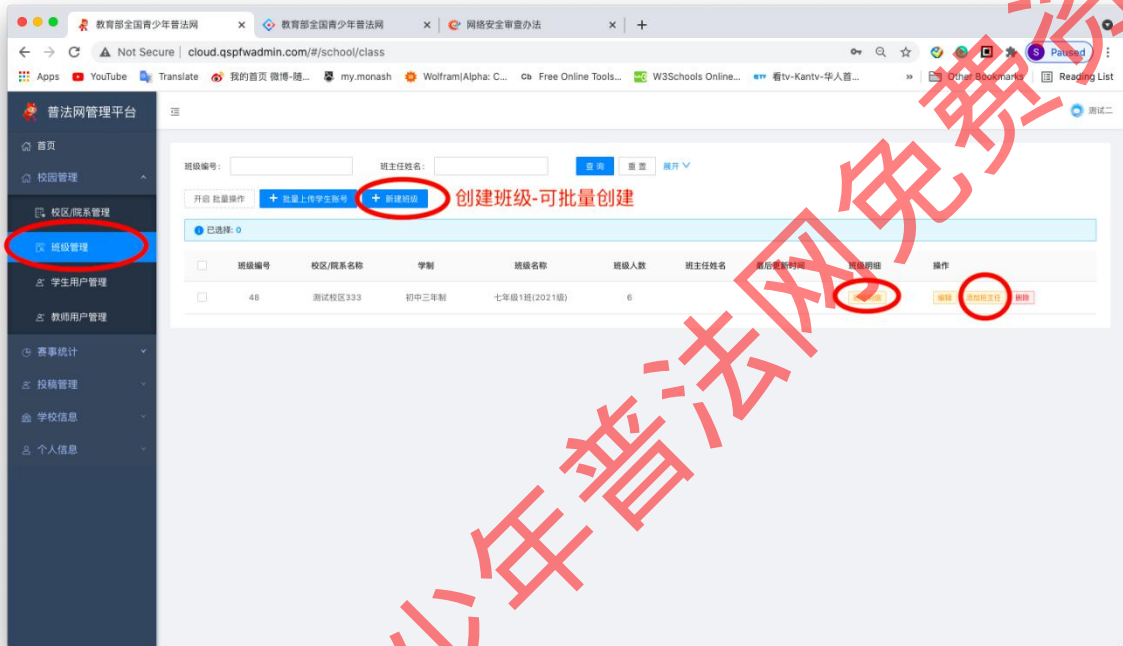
教育部全国青少年普法网 × | 教育部全国青少年普法网 × | 网络安全审查办法 × | +

Not Secure | cloud.qspfwadmin.com/#/school/class

Paused

Apps | YouTube | Translate | 我的首页 微博-随... | my.monash | Wolfram|Alpha: C... | Free Online Tools... | W3Schools Online... | 看tv-Kantv-华人首... | » | Other Bookmarks | Reading List

普法网管理平台

测试二

首页
校园管理
校区/院系管理
班级管理
学生用户管理
教师用户管理
赛事统计
投稿管理
学校信息
个人信息

班级编号： 班主任姓名： 查询 重置 展开

开启 批量操作 | 批量上传学生账号 | 新建班级

创建班级-可批量创建

已选择: 0

| | 班级编号 | 校区/院系名称 | 学制 | 班级名称 | 班级人数 | 班主任姓名 | 最后更新时间 | 班级明细 | 操作 |
|---|---|---|---|---|---|---|---|---|---|
| | 48 | 测试校区333 | 初中三年制 | 七年级1班(2021级) | 6 | | | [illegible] | 编辑 添加班主任 删除 |

少年普法网免费